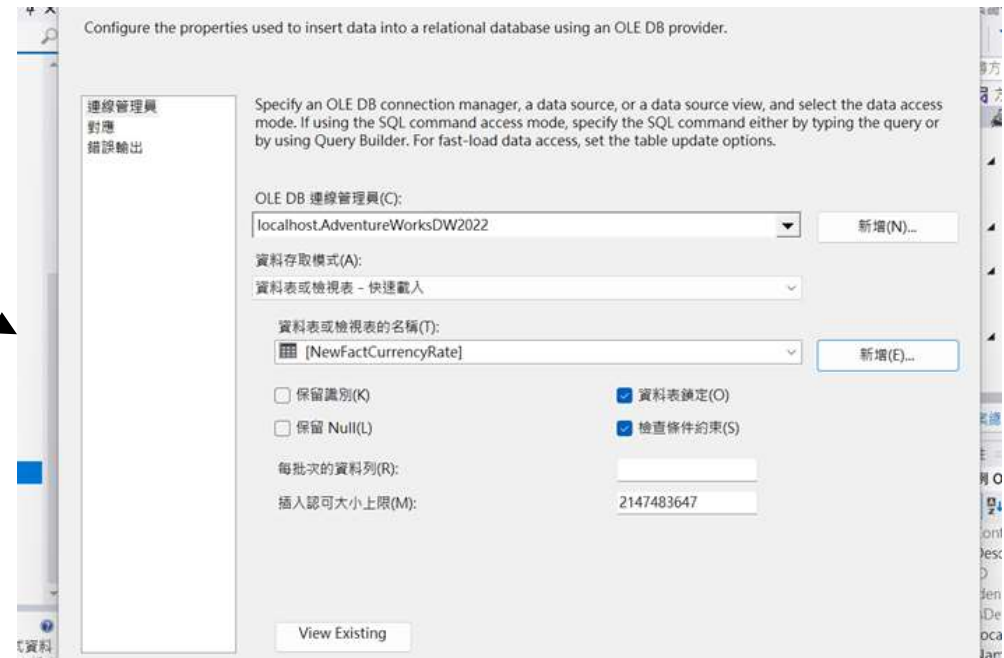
Configure the properties used to insert data into a relational database using an OLE DB provider.

連線管理員
對應
錯誤輸出

Specify an OLE DB connection manager, a data source, or a data source view, and select the data access mode. If using the SQL command access mode, specify the SQL command either by typing the query or by using Query Builder. For fast-load data access, set the table update options.

OLE DB 連線管理員(C):

localhost.AdventureWorksDW2022

新增(N)...

資料存取模式(A):

資料表或檢視表 - 快速載入

資料表或檢視表的名稱(T):

[NewFactCurrencyRate]

新增(E)...

保留識別(K)

資料表鎖定(O)

保留 Null(L)

檢查條件約束(S)

每批次的資料列(R):

插入認可大小上限(M):

2147483647

View Existing

式資料